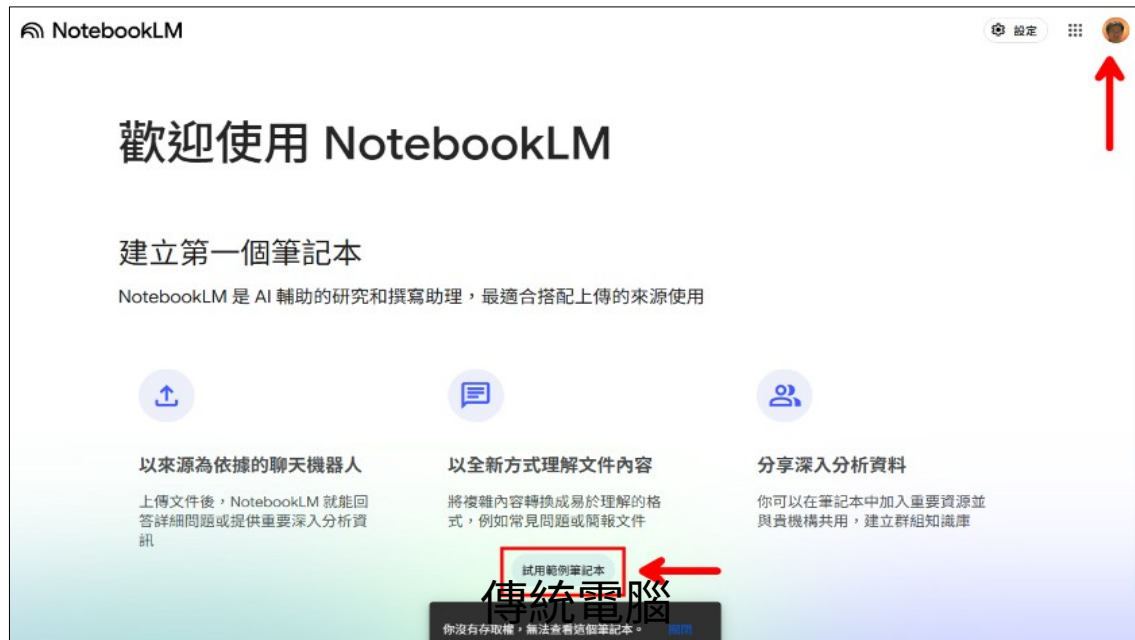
NotebookLM

設定

歡迎使用 NotebookLM

建立第一個筆記本

NotebookLM 是 AI 輔助的研究和撰寫助理，最適合搭配上傳的來源使用

以來源為依據的聊天機器人

上傳文件後，NotebookLM 就能回答詳細問題或提供重要深入分析資訊

以全新方式理解文件內容

將複雜內容轉換成易於理解的格式，例如常見問題或簡報文件

分享深入分析資料

你可以在筆記本中加入重要資源並與貴機構共用，建立群組知識庫

試用範例筆記本

傳統電腦

你沒有存取權，無法查看這個筆記本。 關閉